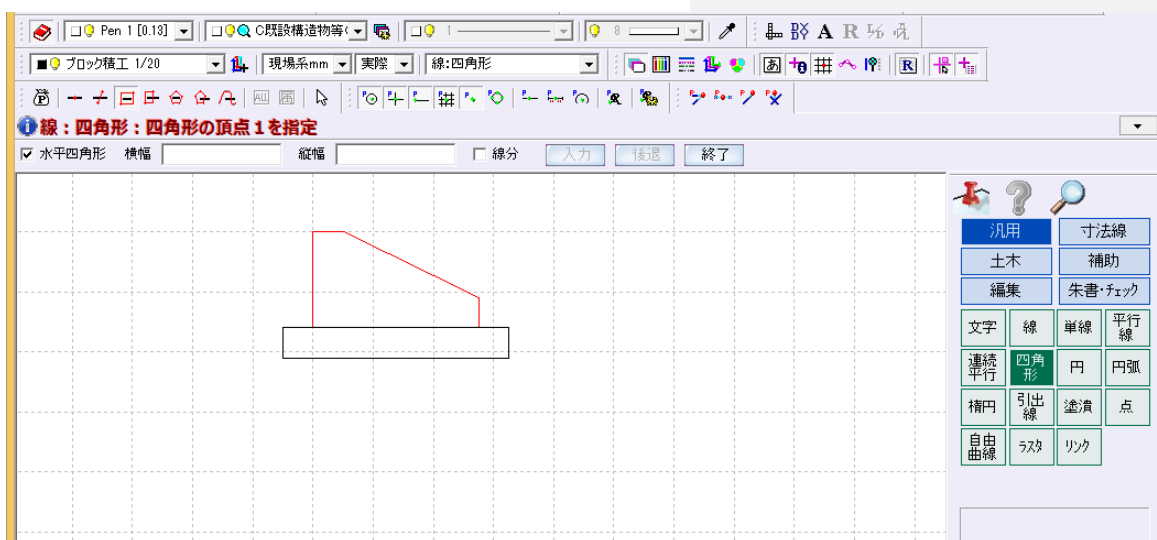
Pen 1 [0.13]
C既設構造物等(
1
8
A R
ブロック積工 1/20
現場系mm
実際
線:四角形
あ
R
線:四角形:四角形の頂点1を指定
☑ 水平四角形 横幅 縦幅 □ 線分 入力 後退 終了
汎用
寸法線
土木
補助
編集
朱書・ﾁｪｯｸ
文字
線
単線
平行線
連続平行
四角形
円
円弧
楕円
引出線
塗潰
点
自由曲線
ﾗｽﾀ
ﾘﾝｸ